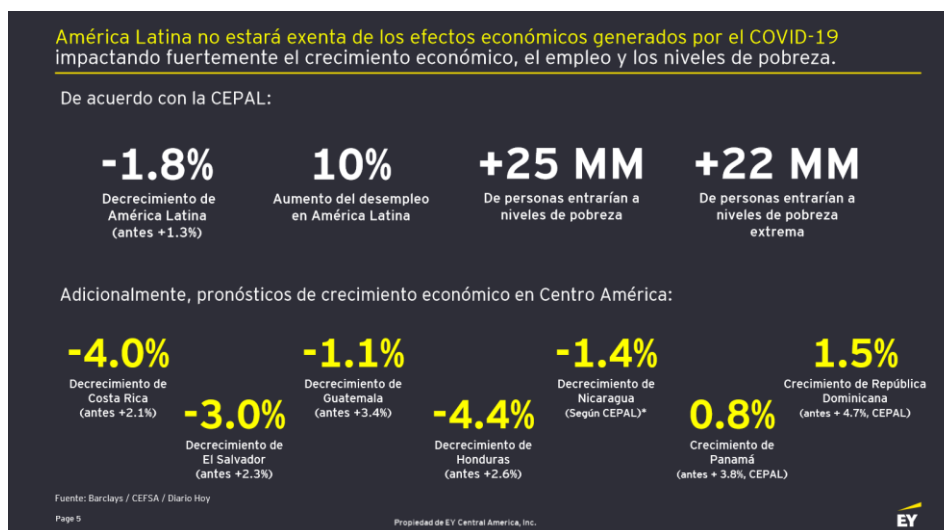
América Latina no estará exenta de los efectos económicos generados por el COVID-19 impactando fuertemente el crecimiento económico, el empleo y los niveles de pobreza.

De acuerdo con la CEPAL:

-1.8%
Decrecimiento de América Latina (antes +1.3%)

10%
Aumento del desempleo en América Latina

+25 MM
De personas entrarían a niveles de pobreza

+22 MM
De personas entrarían a niveles de pobreza extrema

Adicionalmente, pronósticos de crecimiento económico en Centro América:

-4.0%
Decrecimiento de Costa Rica (antes +2.1%)

-3.0%
Decrecimiento de El Salvador (antes +2.3%)

-1.1%
Decrecimiento de Guatemala (antes +3.4%)

-4.4%
Decrecimiento de Honduras (antes +2.6%)

-1.4%
Decrecimiento de Nicaragua (Según CEPAL)*

0.8%
Crecimiento de Panamá (antes + 3.8%, CEPAL)

1.5%
Crecimiento de República Dominicana (antes + 4.7%, CEPAL)

Fuente: Barclays / CEFSA / Diario Hoy

Page 5

Propiedad de EY Central America, Inc.

EY